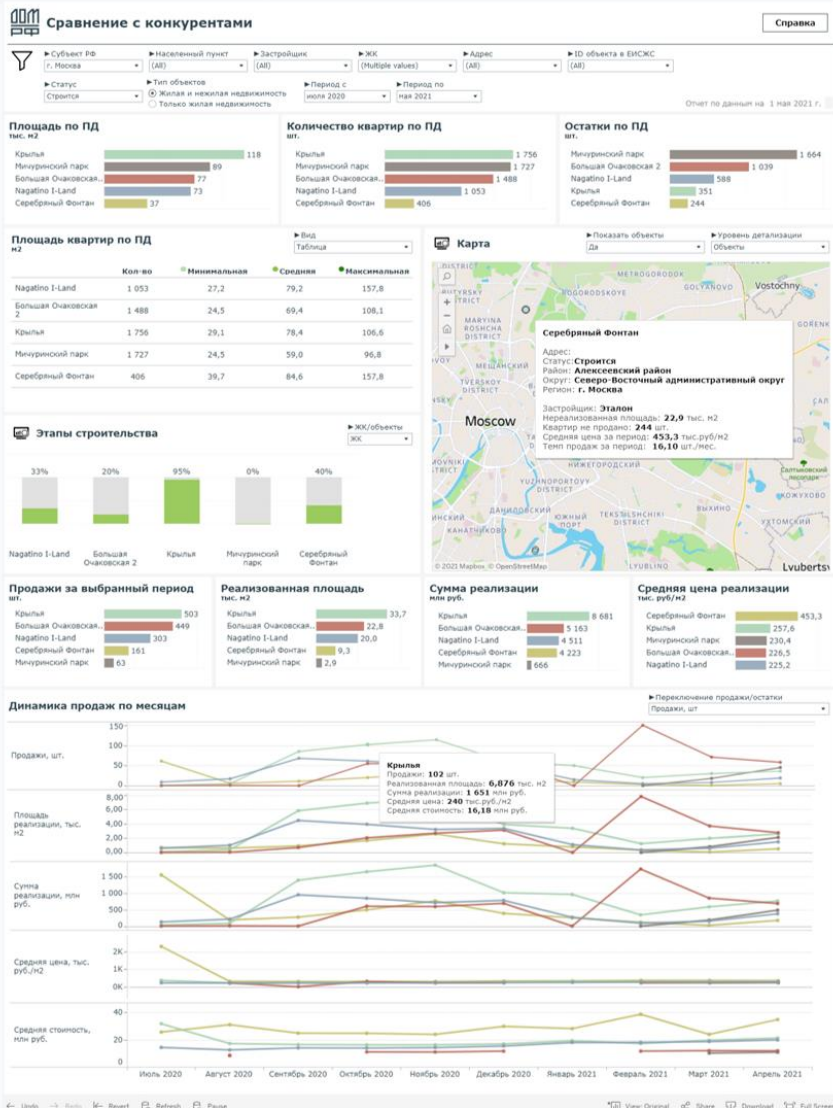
ДОМ РФ Сравнение с конкурентами

Справка

Субъект РФ: г. Москва
Населенный пункт: (All)
Застройщик: (All)
ЖК: (Multiple values)
Адрес: (All)
ID объекта в ЕИСЖС: (All)
Статус: Строится
Тип объектов: Жилая и нежилая недвижимость / Только жилая недвижимость
Период с: июля 2020
Период по: мая 2021

Отчет по данным на 1 мая 2021 г.

Площадь по ПД
тыс. м2
Крылья 118
Мичуринский парк 89
Большая Очаковская... 77
Nagatino I-Land 73
Серебряный Фонтан 37

Количество квартир по ПД
шт.
Крылья 1 756
Мичуринский парк 1 727
Большая Очаковская... 1 488
Nagatino I-Land 1 053
Серебряный Фонтан 406

Остатки по ПД
шт.
Мичуринский парк 1 664
Большая Очаковская 2 1 039
Nagatino I-Land 588
Крылья 351
Серебряный Фонтан 244

Площадь квартир по ПД
м2
Вид: Таблица

| | Кол-во | Минимальная | Средняя | Максимальная |
|---|---|---|---|---|
| Nagatino I-Land | 1 053 | 27,2 | 79,2 | 157,8 |
| Большая Очаковская 2 | 1 488 | 24,5 | 69,4 | 108,1 |
| Крылья | 1 756 | 29,1 | 78,4 | 106,6 |
| Мичуринский парк | 1 727 | 24,5 | 59,0 | 96,8 |
| Серебряный Фонтан | 406 | 39,7 | 84,6 | 157,8 |

Карта
Показать объекты: Да
Уровень детализации: Объекты

Серебряный Фонтан
Адрес:
Статус: Строится
Район: Алексеевский район
Округ: Северо-Восточный административный округ
Регион: г. Москва
Застройщик: Эталон
Нереализованная площадь: 22,9 тыс. м2
Квартир не продано: 244 шт.
Средняя цена за период: 453,3 тыс.руб/м2
Темп продаж за период: 16,10 шт./мес.

Moscow Vostochny Golyanovo Maryina Roshcha District Tverskoy District Yuzhnoportovy District Lvuberts
© 2021 Mapbox © OpenStreetMap

Этапы строительства
ЖК/объекты: ЖК
33% 20% 95% 0% 40%
Nagatino I-Land, Большая Очаковская 2, Крылья, Мичуринский парк, Серебряный Фонтан

Продажи за выбранный период
шт.
Крылья 503
Большая Очаковская... 449
Nagatino I-Land 303
Серебряный Фонтан 161
Мичуринский парк 63

Реализованная площадь
тыс. м2
Крылья 33,7
Большая Очаковская... 22,8
Nagatino I-Land 20,0
Серебряный Фонтан 9,3
Мичуринский парк 2,9

Сумма реализации
млн руб.
Крылья 8 681
Большая Очаковская... 5 163
Nagatino I-Land 4 511
Серебряный Фонтан 4 223
Мичуринский парк 666

Средняя цена реализации
тыс. руб/м2
Серебряный Фонтан 453,3
Крылья 257,6
Мичуринский парк 230,4
Большая Очаковская... 226,5
Nagatino I-Land 225,2

Динамика продаж по месяцам
Переключение продажи/остатки: Продажи, шт

Продажи, шт. 150 100 50 0
Крылья
Продажи: 102 шт.
Реализованная площадь: 6,876 тыс. м2
Сумма реализации: 1 651 млн руб.
Средняя цена: 240 тыс.руб./м2
Средняя стоимость: 16,18 млн руб.

Площадь реализации, тыс. м2 8,00 6,00 4,00 2,00 0,00
Сумма реализации, млн руб. 1 500 1 000 500 0
Средняя цена, тыс. руб./м2 2K 1K 0K
Средняя стоимость, млн руб. 40 20 0

Июль 2020 Август 2020 Сентябрь 2020 Октябрь 2020 Ноябрь 2020 Декабрь 2020 Январь 2021 Февраль 2021 Март 2021 Апрель 2021

Undo Redo Revert Refresh Pause View: Original Share Download Full Screen